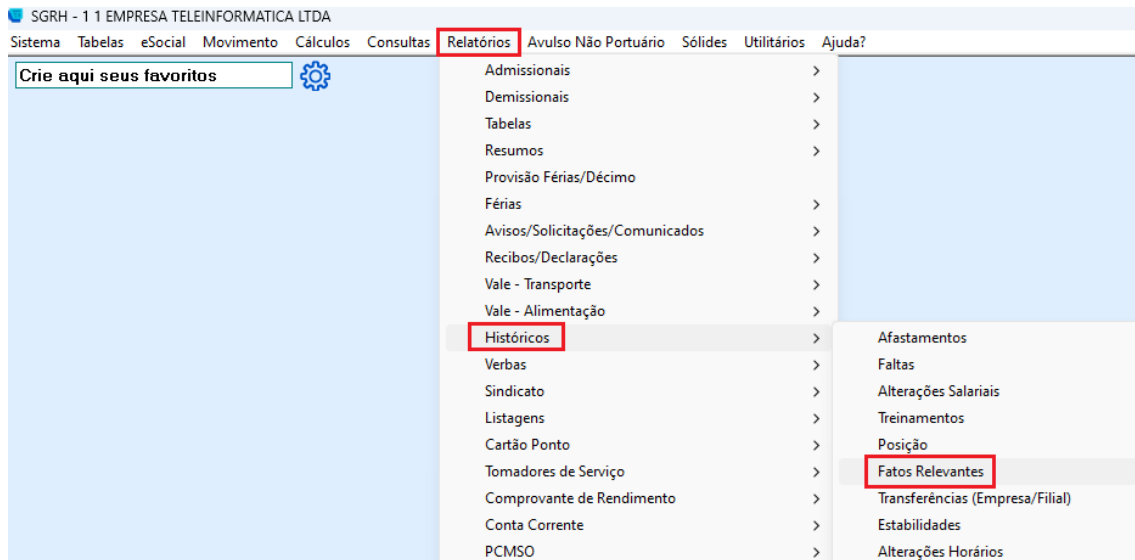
SGRH - 1 1 EMPRESA TELEINFORMATICA LTDA

Sistema Tabelas eSocial Movimento Cálculos Consultas Relatórios Avulso Não Portuário Sólides Utilitários Ajuda?

Crie aqui seus favoritos

Admissionais >
Demissionais >
Tabelas >
Resumos >
Provisão Férias/Décimo
Férias >
Avisos/Solicitações/Comunicados >
Recibos/Declarações >
Vale - Transporte >
Vale - Alimentação >
Históricos >
Verbas >
Sindicato >
Listagens >
Cartão Ponto >
Tomadores de Serviço >
Comprovante de Rendimento >
Conta Corrente >
PCMSO >

Afastamentos
Faltas
Alterações Salariais
Treinamentos
Posição
Fatos Relevantes
Transferências (Empresa/Filial)
Estabilidades
Alterações Horários